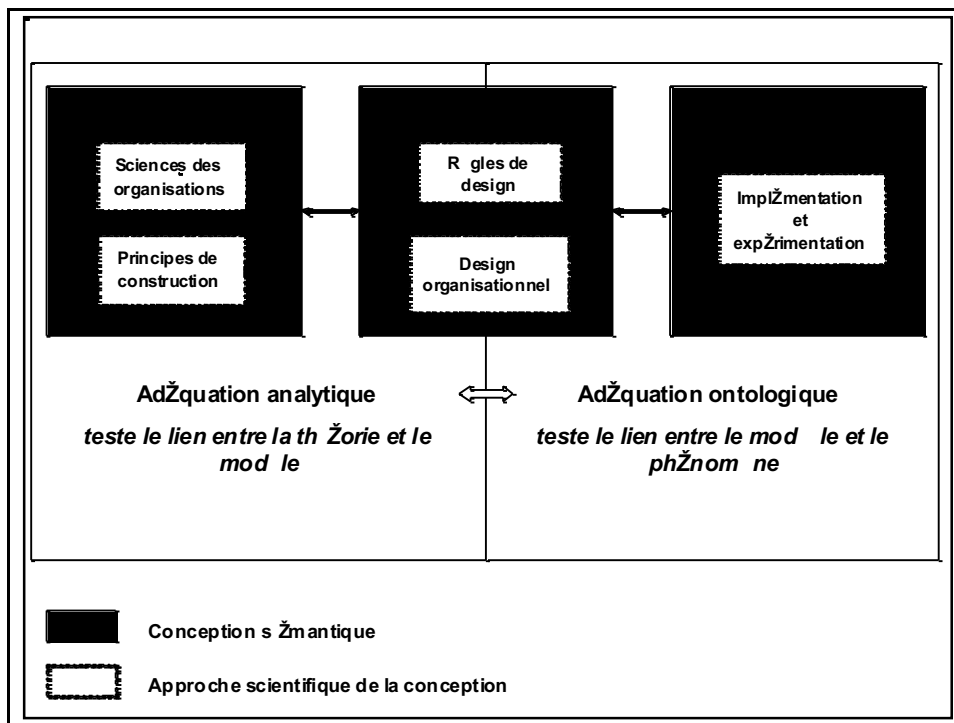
Sciences des organisations

Principes de construction

R gles de design

Design organisationnel

ImplŽmentation et expŽrimentation

AdŽquation analytique

teste le lien entre la th Žorie et le mod le

AdŽquation ontologique

teste le lien entre le mod le et le phŽnom ne

Conception s Žmantique

Approche scientifique de la conception